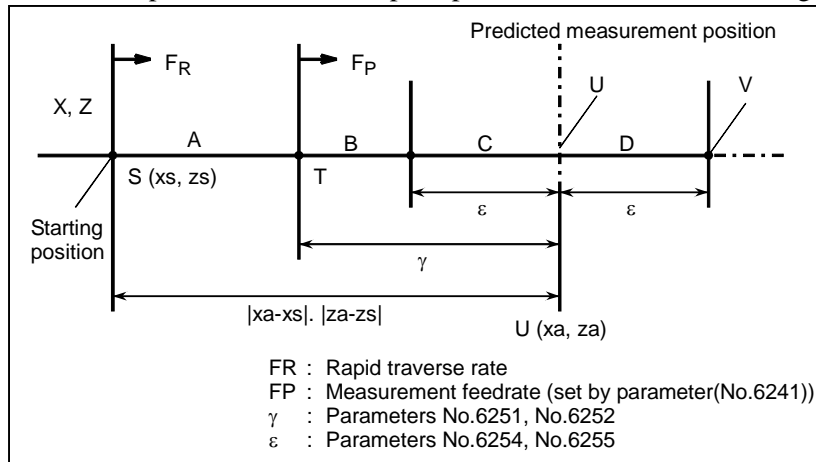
Predicted measurement position

$F_R$

$F_P$

U

V

X, Z

A

B

C

D

S (xs, zs)

T

Starting position

ε

ε

γ

|xa-xs|. |za-zs|

U (xa, za)

FR : Rapid traverse rate
FP : Measurement feedrate (set by parameter(No.6241))
γ : Parameters No.6251, No.6252
ε : Parameters No.6254, No.6255